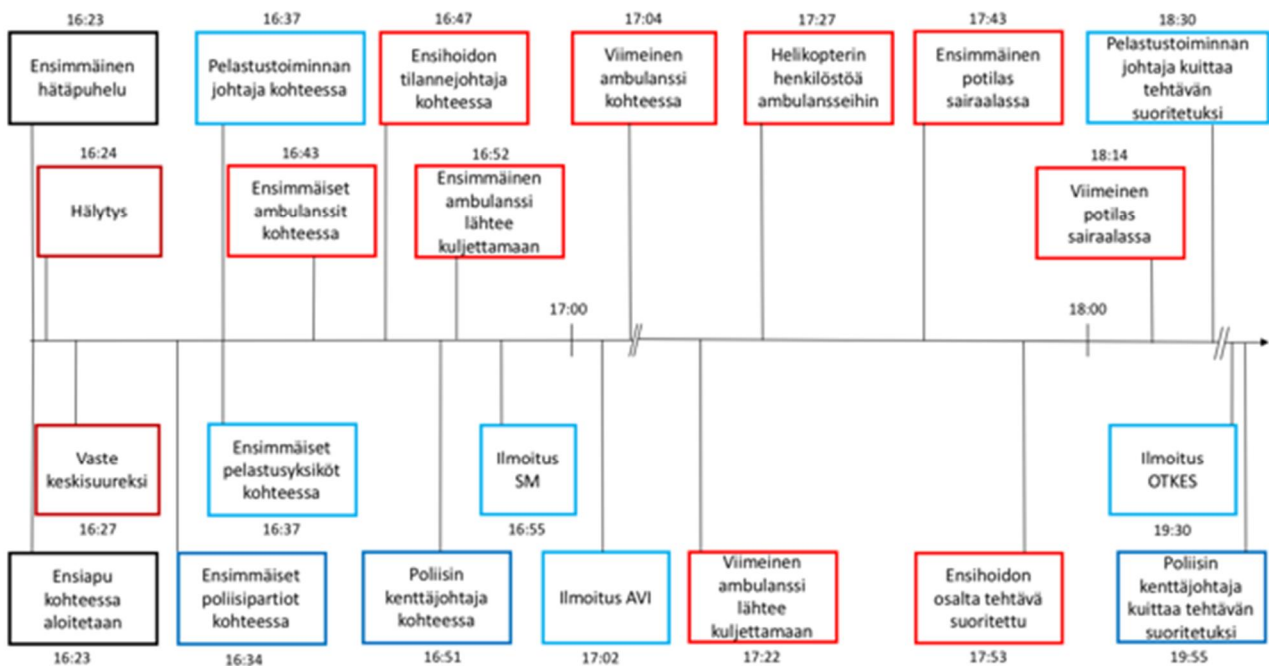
16:23
Ensimmäinen hätäpuhelu

16:37
Pelastustoiminnan johtaja kohteessa

16:47
Ensihoidon tilannejohtaja kohteessa

17:04
Viimeinen ambulanssi kohteessa

17:27
Helikopterin henkilöstöä ambulansseihin

17:43
Ensimmäinen potilas sairaalassa

18:30
Pelastustoiminnan johtaja kuittaa tehtävän suoritetuksi

16:24
Hälytys

16:43
Ensimmäiset ambulanssit kohteessa

16:52
Ensimmäinen ambulanssi lähtee kuljettamaan

18:14
Viimeinen potilas sairaalassa

17:00

18:00

Vaste keskisuureksi
16:27

Ensimmäiset pelastusyksiköt kohteessa
16:37

Ilmoitus SM
16:55

Ilmoitus OTKES
19:30

Ensiapu kohteessa aloitetaan
16:23

Ensimmäiset poliisipartiot kohteessa
16:34

Poliisin kenttäjohtaja kohteessa
16:51

Ilmoitus AVI
17:02

Viimeinen ambulanssi lähtee kuljettamaan
17:22

Ensihoidon osalta tehtävä suoritettu
17:53

Poliisin kenttäjohtaja kuittaa tehtävän suoritetuksi
19:55